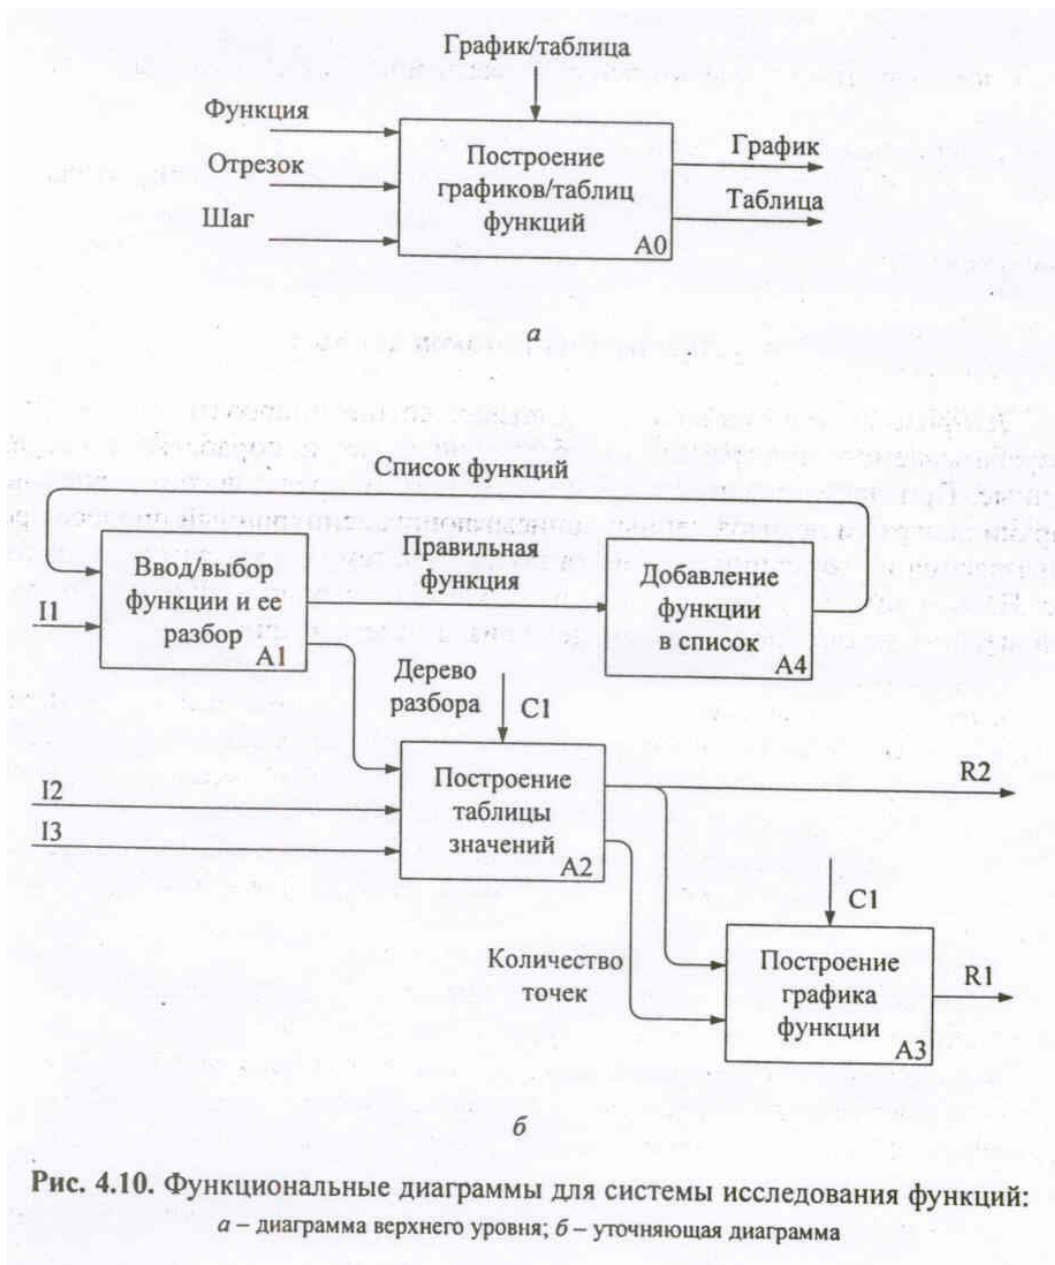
График/таблица

Функция

Отрезок

Шаг

Построение графиков/таблиц функций

A0

График

Таблица

а

Список функций

I1

Ввод/выбор функции и ее разбор

A1

Правильная функция

Добавление функции в список

A4

Дерево разбора

C1

I2

I3

Построение таблицы значений

A2

R2

C1

Количество точек

Построение графика функции

A3

R1

б

Рис. 4.10. Функциональные диаграммы для системы исследования функций: а – диаграмма верхнего уровня; б – уточняющая диаграмма